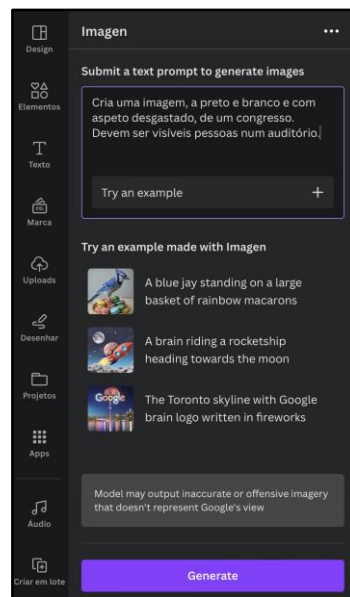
Design

Elementos

Texto

Marca

Uploads

Desenhar

Projetos

Apps

Áudio

Criar em lote

Imagen

...

Submit a text prompt to generate images

Cria uma imagem, a preto e branco e com aspeto desgastado, de um congresso. Devem ser visíveis pessoas num auditório.

Try an example +

Try an example made with Imagen

A blue jay standing on a large basket of rainbow macarons

A brain riding a rocketship heading towards the moon

Google

The Toronto skyline with Google brain logo written in fireworks

Model may output inaccurate or offensive imagery that doesn't represent Google's view

Generate